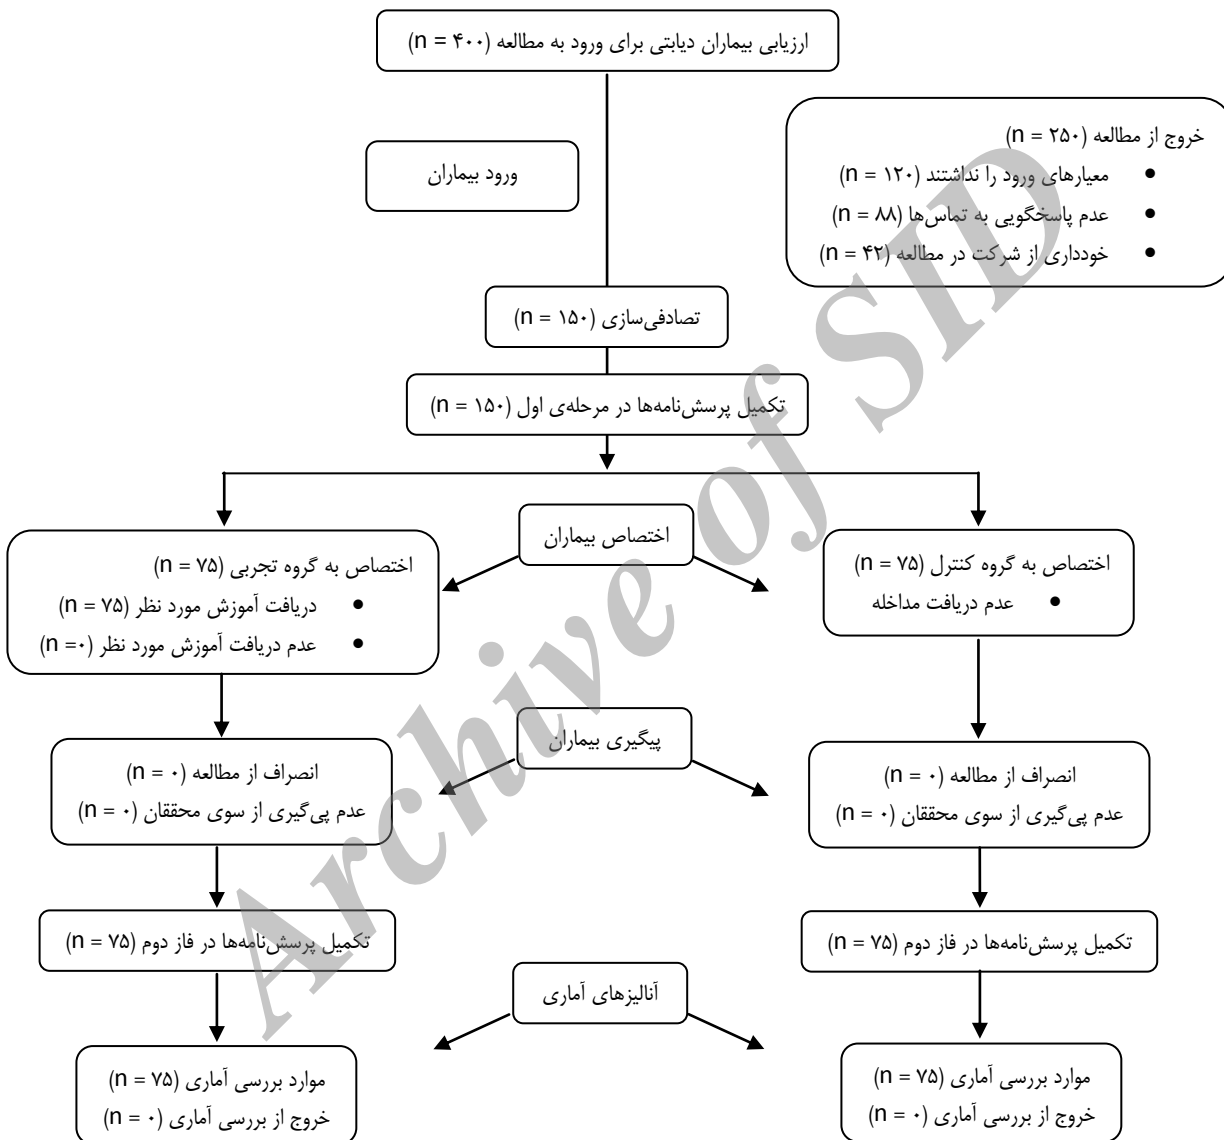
ارزیابی بیماران دیابتی برای ورود به مطالعه (n = ۴۰۰)

ورود بیماران

خروج از مطالعه (n = ۲۵۰)
• معیارهای ورود را نداشتند (n = ۱۲۰)
• عدم پاسخگویی به تماس‌ها (n = ۸۸)
• خودداری از شرکت در مطالعه (n = ۴۲)

تصادفی‌سازی (n = ۱۵۰)

تکمیل پرسش‌نامه‌ها در مرحله‌ی اول (n = ۱۵۰)

اختصاص بیماران

اختصاص به گروه تجربی (n = ۷۵)
• دریافت آموزش مورد نظر (n = ۷۵)
• عدم دریافت آموزش مورد نظر (n =۰)

اختصاص به گروه کنترل (n = ۷۵)
• عدم دریافت مداخله

پیگیری بیماران

انصراف از مطالعه (n = ۰)
عدم پی‌گیری از سوی محققان (n = ۰)

انصراف از مطالعه (n = ۰)
عدم پی‌گیری از سوی محققان (n = ۰)

تکمیل پرسش‌نامه‌ها در فاز دوم (n = ۷۵)

تکمیل پرسش‌نامه‌ها در فاز دوم (n = ۷۵)

آنالیزهای آماری

موارد بررسی آماری (n = ۷۵)
خروج از بررسی آماری (n = ۰)

موارد بررسی آماری (n = ۷۵)
خروج از بررسی آماری (n = ۰)

Archive of SID